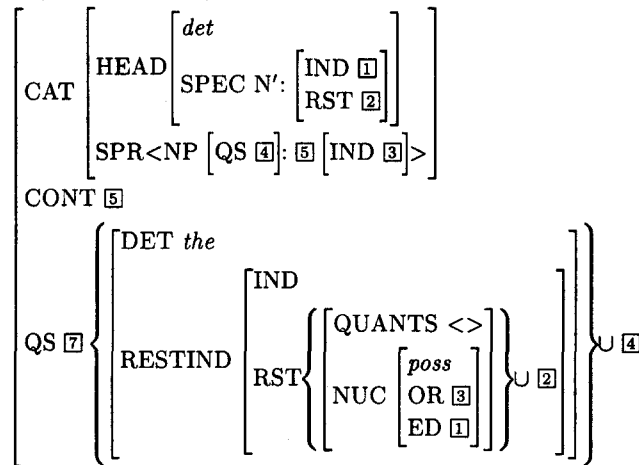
$\begin{bmatrix} \text{CAT} \begin{bmatrix} \text{HEAD} \begin{bmatrix} \textit{det} \\ \text{SPEC N}': \begin{bmatrix} \text{IND } \boxed{1} \\ \text{RST } \boxed{2} \end{bmatrix} \end{bmatrix} \\ \text{SPR} < \text{NP} \begin{bmatrix} \text{QS } \boxed{4} \end{bmatrix} : \boxed{5} \begin{bmatrix} \text{IND } \boxed{3} \end{bmatrix} > \end{bmatrix} \\ \text{CONT } \boxed{5} \\ \text{QS } \boxed{7} \left\{ \begin{bmatrix} \text{DET } \textit{the} \\ \text{RESTIND} \begin{bmatrix} \text{IND} \\ \text{RST} \left\{ \begin{bmatrix} \text{QUANTS} <> \\ \text{NUC} \begin{bmatrix} \textit{poss} \\ \text{OR } \boxed{3} \\ \text{ED } \boxed{1} \end{bmatrix} \end{bmatrix} \right\} \cup \boxed{2} \end{bmatrix} \end{bmatrix} \right\} \cup \boxed{4} \end{bmatrix}$